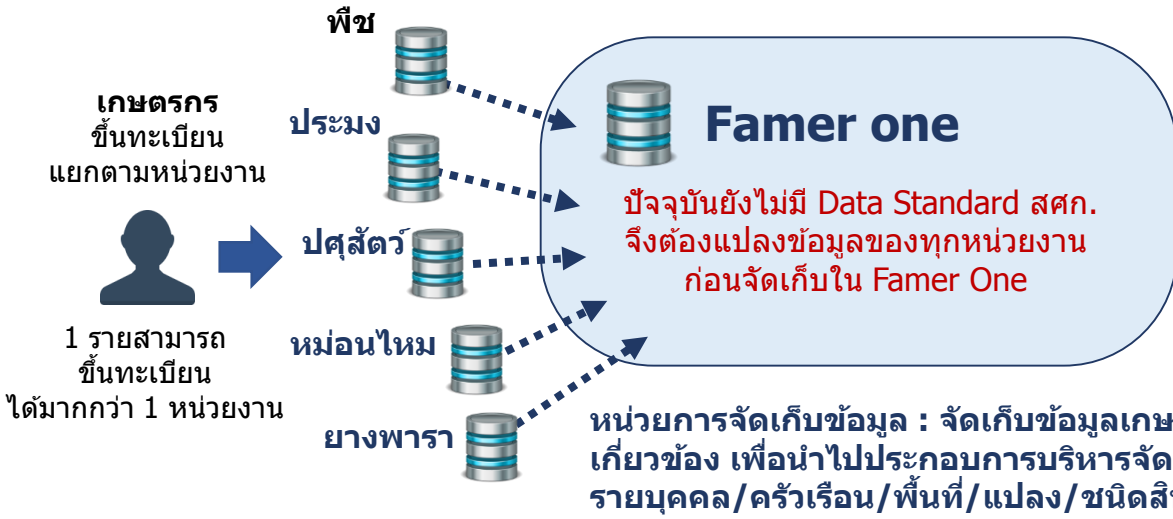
เกษตรกร
ขึ้นทะเบียน
แยกตามหน่วยงาน

1 รายสามารถ
ขึ้นทะเบียน
ได้มากกว่า 1 หน่วยงาน

พืช

ประมง

ปศุสัตว์

หม่อนไหม

ยางพารา

Famer one

ปัจจุบันยังไม่มี Data Standard สศก.
จึงต้องแปลงข้อมูลของทุกหน่วยงาน
ก่อนจัดเก็บใน Famer One

หน่วยการจัดเก็บข้อมูล : จัดเก็บข้อมูลเกษ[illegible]
เกี่ยวข้อง เพื่อนำไปประกอบการบริหารจัด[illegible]
รายบุคคล/ครัวเรือน/พื้นที่/แปลง/ชนิดสิ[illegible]